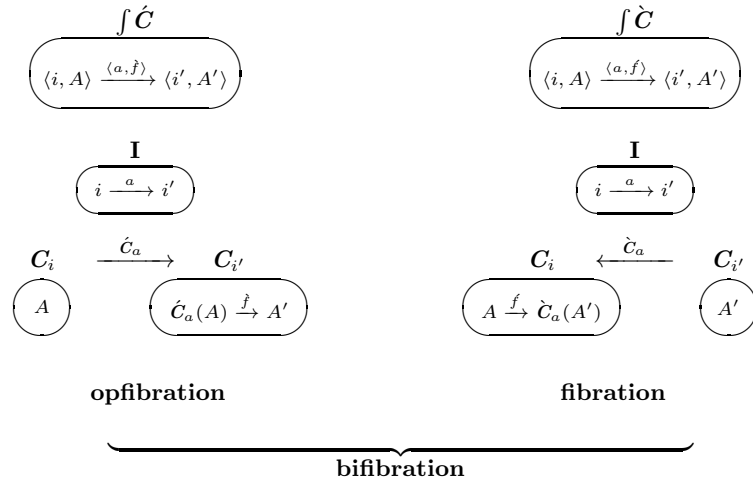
$\int \acute{C}$

$\langle i, A\rangle \xrightarrow{\langle a, \acute{f}\rangle} \langle i', A'\rangle$

**I**

$i \xrightarrow{a} i'$

$C_i$ $\xrightarrow{\acute{C}_a}$ $C_{i'}$

$A$

$\acute{C}_a(A) \xrightarrow{\acute{f}} A'$

**opfibration**

$\int \grave{C}$

$\langle i, A\rangle \xrightarrow{\langle a, f\rangle} \langle i', A'\rangle$

**I**

$i \xrightarrow{a} i'$

$C_i$ $\xleftarrow{\grave{C}_a}$ $C_{i'}$

$A \xrightarrow{f} \grave{C}_a(A')$

$A'$

**fibration**

**bifibration**